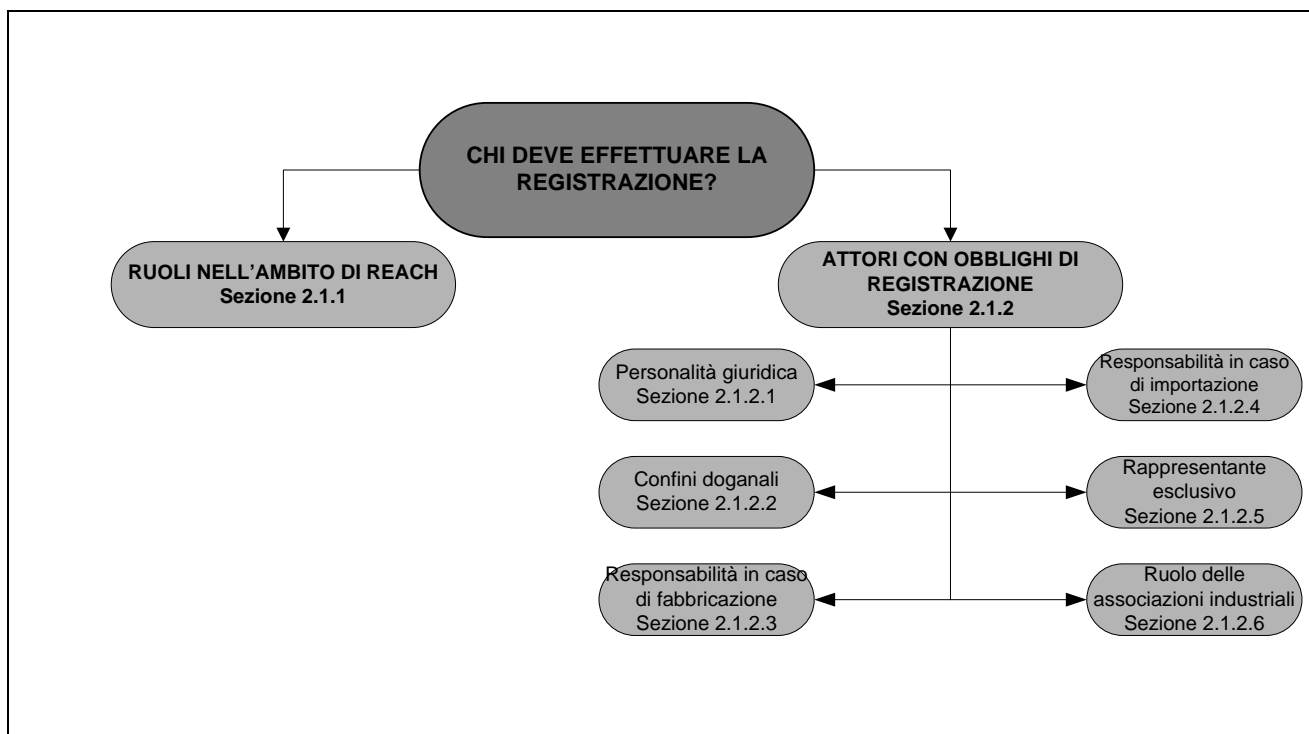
CHI DEVE EFFETTUARE LA REGISTRAZIONE?

RUOLI NELL’AMBITO DI REACH
Sezione 2.1.1

ATTORI CON OBBLIGHI DI REGISTRAZIONE
Sezione 2.1.2

Personalità giuridica
Sezione 2.1.2.1

Responsabilità in caso di importazione
Sezione 2.1.2.4

Confini doganali
Sezione 2.1.2.2

Rappresentante esclusivo
Sezione 2.1.2.5

Responsabilità in caso di fabbricazione
Sezione 2.1.2.3

Ruolo delle associazioni industriali
Sezione 2.1.2.6